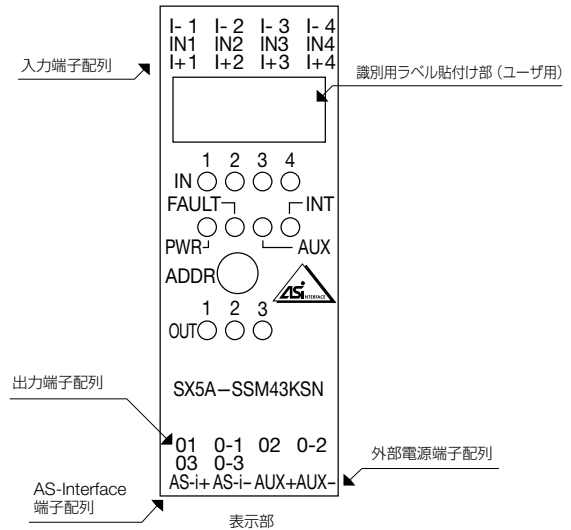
I- 1 I- 2 I- 3 I- 4
IN1 IN2 IN3 IN4
I+1 I+2 I+3 I+4

入力端子配列

識別用ラベル貼付け部（ユーザ用）

1 2 3 4
IN
FAULT
INT
PWR
AUX
ADDR
ASi INTERFACE
1 2 3
OUT

出力端子配列

SX5A−SSM43KSN

01 0-1 02 0-2
03 0-3
AS-i+ AS-i- AUX+ AUX-

外部電源端子配列

AS-Interface
端子配列

表示部